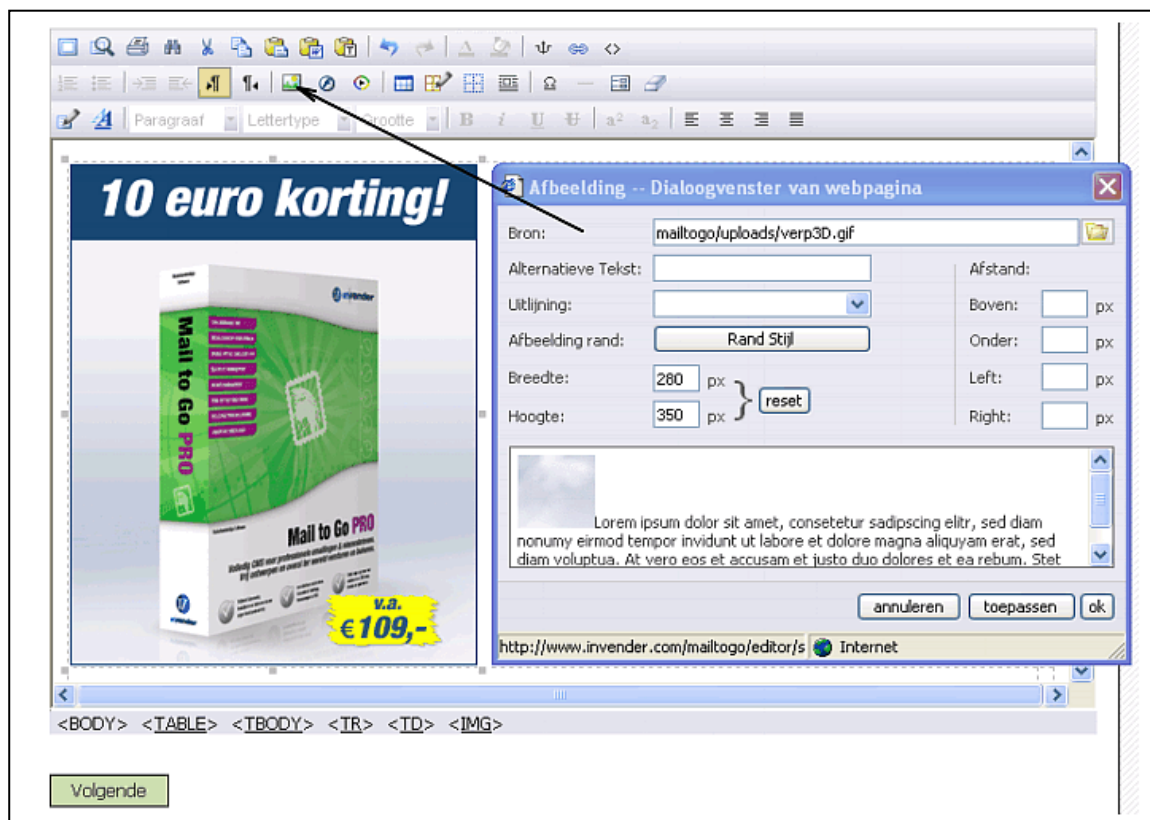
Paragraaf Lettertype Grootte

10 euro korting!

Mail to Go PRO

Mail to Go PRO

v.a. €109,-

Afbeelding -- Dialoogvenster van webpagina

Bron: mailtogo/uploads/verp3D.gif

Alternatieve Tekst:

Afstand:

Uitlijning:

Boven: px

Afbeelding rand: Rand Stijl

Onder: px

Breedte: 280 px

Left: px

Hoogte: 350 px

reset

Right: px

Lorem ipsum dolor sit amet, consetetur sadipscing elitr, sed diam nonumy eirmod tempor invidunt ut labore et dolore magna aliquyam erat, sed diam voluptua. At vero eos et accusam et justo duo dolores et ea rebum. Stet

annuleren toepassen ok

http://www.invender.com/mailtogo/editor/s Internet

<BODY> <TABLE> <TBODY> <TR> <TD> <IMG>

Volgende